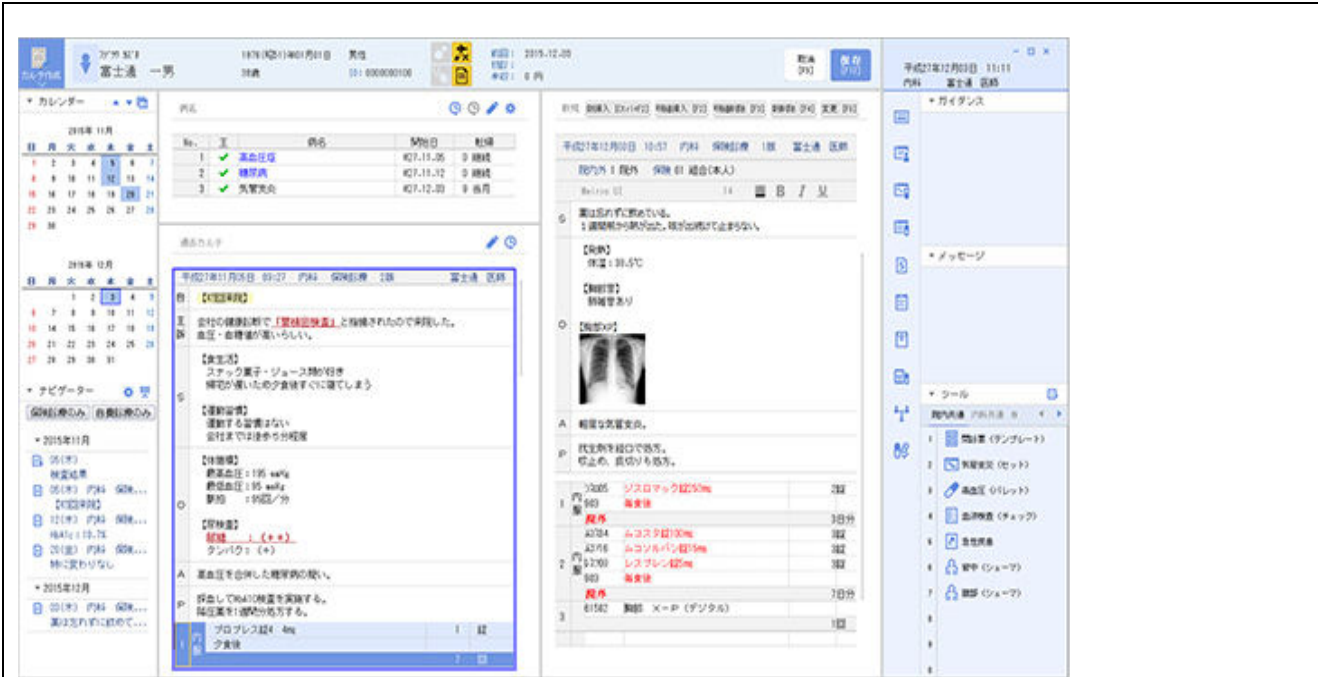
カルテ作成

フジツウ イチオ
富士通 一男

1976(昭51)年01月01日 男性
38歳 ID: 0000000100

初診: 2015.12.03

取消 保存

平成27年12月03日 11:11
内科 富士通 医師

▼ カレンダー

2015年 11月

| 日 | 月 | 火 | 水 | 木 | 金 | 土 |
|---|---|---|---|---|---|---|
| 1 | 2 | 3 | 4 | 5 | 6 | 7 |
| 8 | 9 | 10 | 11 | 12 | 13 | 14 |
| 15 | 16 | 17 | 18 | 19 | 20 | 21 |
| 22 | 23 | 24 | 25 | 26 | 27 | 28 |
| 29 | 30 | | | | | |

2015年 12月

| 日 | 月 | 火 | 水 | 木 | 金 | 土 |
|---|---|---|---|---|---|---|
| | | 1 | 2 | 3 | 4 | 5 |
| 6 | 7 | 8 | 9 | 10 | 11 | 12 |
| 13 | 14 | 15 | 16 | 17 | 18 | 19 |
| 20 | 21 | 22 | 23 | 24 | 25 | 26 |
| 27 | 28 | 29 | 30 | 31 | | |

▼ ナビゲーター

保険診療のみ 自費診療のみ

▼ 2015年11月
05(木) 検査結果
05(木) 内科 保険... 【初回来院】
12(木) 内科 保険... HbA1c:13.7%
20(金) 内科 保険... 特に変わりなし

▼ 2015年12月
03(木) 内科 保険... 薬は忘れずに飲めて...

病名

| No. | 主 | 病名 | 開始日 | 転帰 |
|---|---|---|---|---|
| 1 | ✔ | 高血圧症 | H27.11.05 | 0 継続 |
| 2 | ✔ | 糖尿病 | H27.11.12 | 0 継続 |
| 3 | ✔ | 気管支炎 | H27.12.03 | 0 治癒 |

過去カルテ

平成27年11月05日 09:27 内科 保険診療 1回 富士通 医師

目 【初回来院】

主訴 会社の健康診断で「要精密検査」と指摘されたので来院した。血圧・血糖値が高いらしい。

S
【食生活】
スナック菓子・ジュース類が好き
帰宅が遅いため夕食後すぐに寝てしまう

【運動習慣】
運動する習慣はない
会社までは徒歩5分程度

O
【体重等】
最高血圧：195 mmHg
最低血圧：95 mmHg
脈拍 ：85回／分

【尿検査】
尿糖 ：（＋＋）
タンパク：（＋）

A 高血圧を合併した糖尿病の疑い。

P 採血してHbA1c検査を実施する。降圧薬を1週間分処方する。

内服 ブロプレス錠4 4mg 1 錠
夕食後

平成27年12月03日 10:57 内科 保険診療 1回 富士通 医師

院内外 1 院外 保険 01 組合(本人)

S 薬は忘れずに飲めている。1週間前から咳が出た。咳が出始めて止まらない。

O
【発熱】
体温：38.5℃
【聴診】
肺雑音あり
【胸部XP】

A 軽度な気管支炎。

P 抗生剤を経口で処方。咳止め、去痰剤も処方。

| | | | |
|---|---|---|---|
| 1 内服 | 170005 | ジスロマック錠250mg | 2錠 |
| | 003 | 毎食後 | |
| | | 院外 | 3日分 |
| 2 内服 | A3704 | ムコスタ錠100mg | 3錠 |
| | A3716 | ムコソルバン錠15mg | 3錠 |
| | 523100 | レスプレン錠5mg | 3錠 |
| | 003 | 毎食後 | |
| | | 院外 | 7日分 |
| 3 | 61502 | 胸部 X－P（デジタル） | |
| | | | 1回 |

▼ ガイダンス

▼ メッセージ

▼ シール

1 問診票（テンプレート）
2 気管支炎（セット）
3 高血圧（パレット）
4 血液検査（チェック）
5 生活病歴
6 禁煙（シェーマ）
7 腹部（シェーマ）